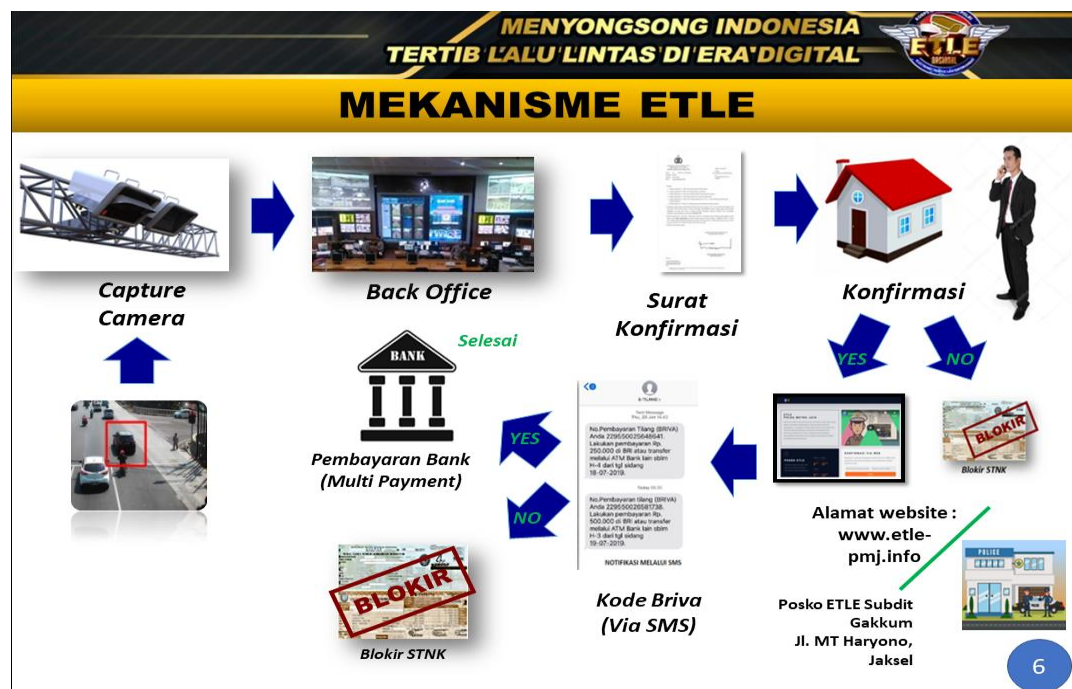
MENYONGSONG INDONESIA
TERTIB LALU LINTAS DI ERA DIGITAL

ETLE

MEKANISME ETLE

Capture Camera

Back Office

Surat Konfirmasi

Konfirmasi

YES

NO

BLOKIR

Blokir STNK

Alamat website : www.etle-pmj.info

POLICE

Posko ETLE Subdit Gakkum Jl. MT Haryono, Jaksel

No.Pembayaran Tilang (BRIVA) Anda 229550025648641. Lakukan pembayaran Rp. 250.000 di BRI atau transfer melalui ATM Bank lain sblm H-4 dari tgl sidang 18-07-2019.

No.Pembayaran Tilang (BRIVA) Anda 229550026581738. Lakukan pembayaran Rp. 500.000 di BRI atau transfer melalui ATM Bank lain sblm H-3 dari tgl sidang 19-07-2019.

NOTIFIKASI MELALUI SMS

Kode Briva (Via SMS)

YES

NO

BANK

Selesai

Pembayaran Bank (Multi Payment)

BLOKIR

Blokir STNK

6